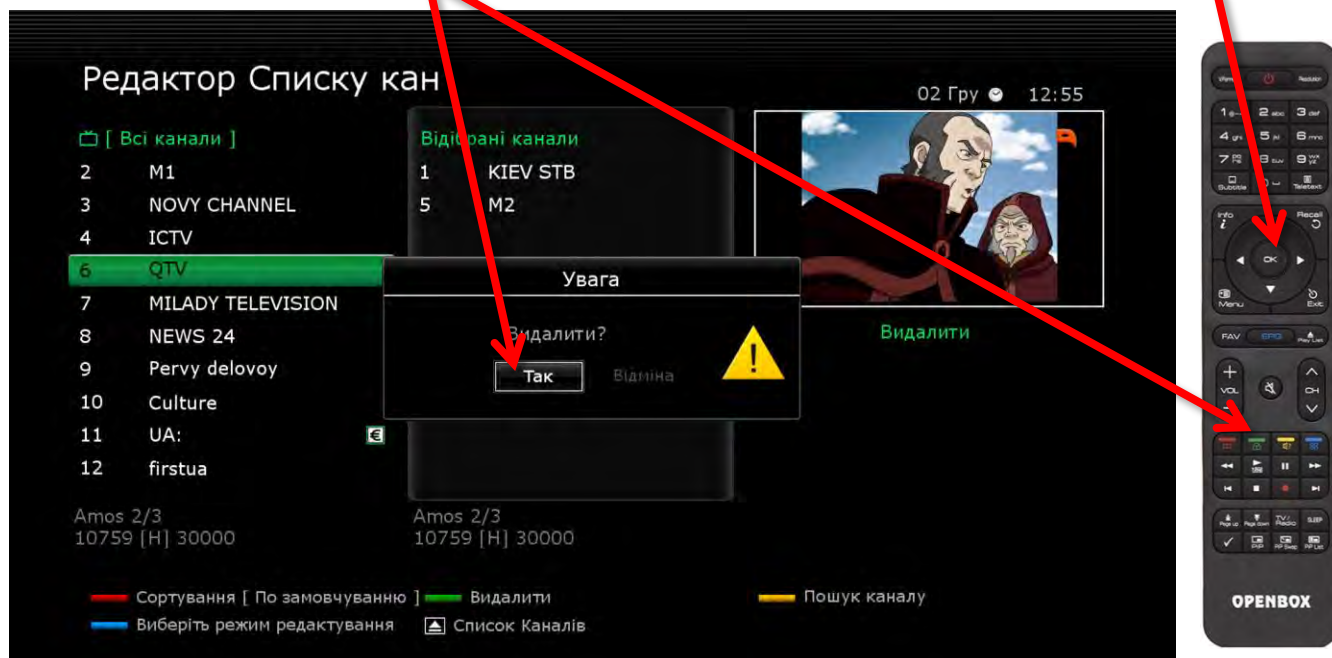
Редактор Списку кан

02 Гру 12:55

[ Всі канали ]

2 M1

3 NOVY CHANNEL

4 ICTV

6 QTV

7 MILADY TELEVISION

8 NEWS 24

9 Pervy delovoy

10 Culture

11 UA:

12 firstua

Віді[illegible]рані канали

1 KIEV STB

5 M2

Увага

Видалити?

Так

Відміна

Видалити

Amos 2/3
10759 [H] 30000

Amos 2/3
10759 [H] 30000

Сортування [ По замовчуванню ]

Видалити

Пошук каналу

Виберіть режим редактування

Список Каналів

OPENBOX

Info

Recall

OK

Menu

Exit

FAV

EPG

VOL

CH

Subtitle

Teletext

SLEEP

TV/Radio